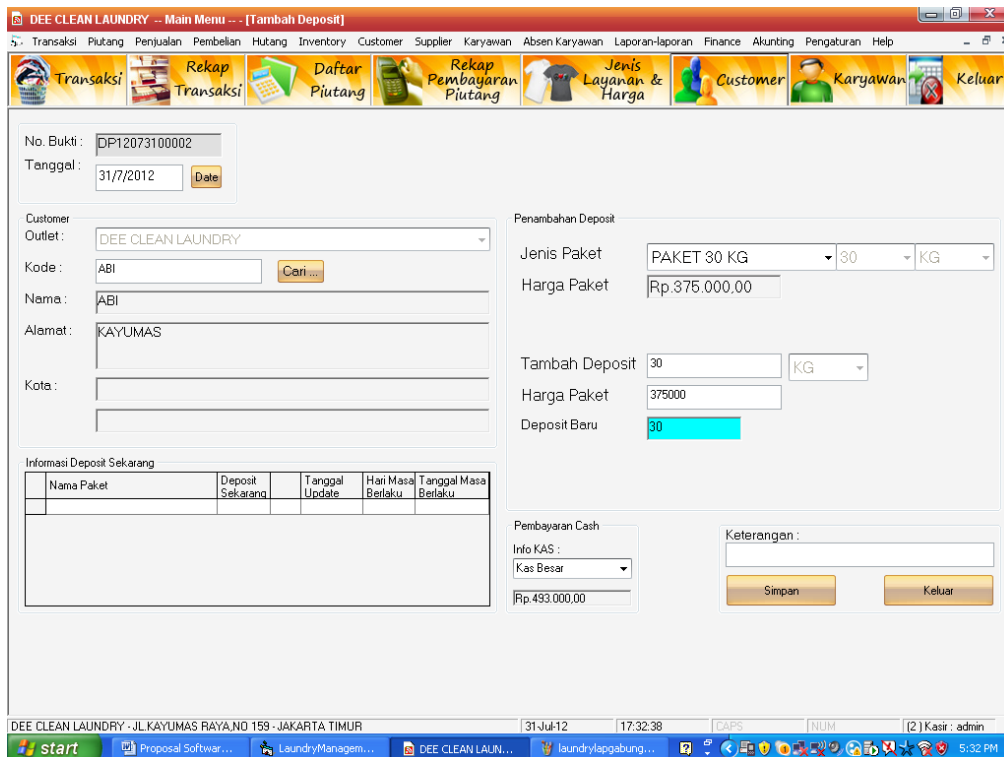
DEE CLEAN LAUNDRY -- Main Menu -- - [Tambah Deposit]

Transaksi Piutang Penjualan Pembelian Hutang Inventory Customer Supplier Karyawan Absen Karyawan Laporan-laporan Finance Akunting Pengaturan Help

Transaksi | Rekap Transaksi | Daftar Piutang | Rekap Pembayaran Piutang | Jenis Layanan & Harga | Customer | Karyawan | Keluar

No. Bukti : DP12073100002
Tanggal : 31/7/2012 Date

Customer
Outlet : DEE CLEAN LAUNDRY
Kode : ABI Cari ...
Nama : ABI
Alamat : KAYUMAS
Kota :

Informasi Deposit Sekarang

| Nama Paket | Deposit Sekarang | | Tanggal Update | Hari Masa Berlaku | Tanggal Masa Berlaku |
|---|---|---|---|---|---|
| | | | | | |

Penambahan Deposit
Jenis Paket PAKET 30 KG 30 KG
Harga Paket Rp.375.000,00

Tambah Deposit 30 KG
Harga Paket 375000
Deposit Baru 30

Pembayaran Cash
Info KAS :
Kas Besar
Rp.493.000,00

Keterangan :
Simpan Keluar

DEE CLEAN LAUNDRY - JL.KAYUMAS RAYA,NO 159 - JAKARTA TIMUR 31-Jul-12 17:32:38 CAPS NUM (2) Kasir : admin

start Proposal Softwar... LaundryManagem... DEE CLEAN LAUN... laundrylapgabung... 5:32 PM